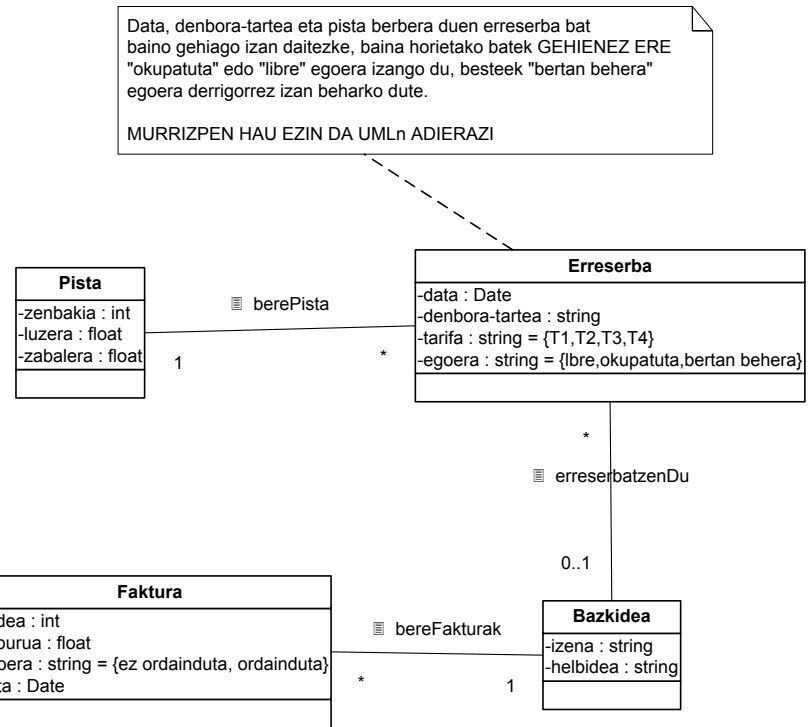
Data, denbora-tartea eta pista berbera duen erreserba bat baino gehiago izan daitezke, baina horietako batek GEHIENEZ ERE "okupatuta" edo "libre" egoera izango du, besteek "bertan behera" egoera derrigorrez izan beharko dute.

MURRIZPEN HAU EZIN DA UMLn ADIERAZI

Pista
-zenbakia : int
-luzera : float
-zabalera : float

berePista
1
*

Erreserba
-data : Date
-denbora-tartea : string
-tarifa : string = {T1,T2,T3,T4}
-egoera : string = {lbre,okupatuta,bertan behera}

*
erreserbatzenDu
0..1

Faktura
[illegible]dea : int
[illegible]burua : float
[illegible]oera : string = {ez ordainduta, ordainduta}
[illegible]ta : Date

bereFakturak
*
1

Bazkidea
-izena : string
-helbidea : string